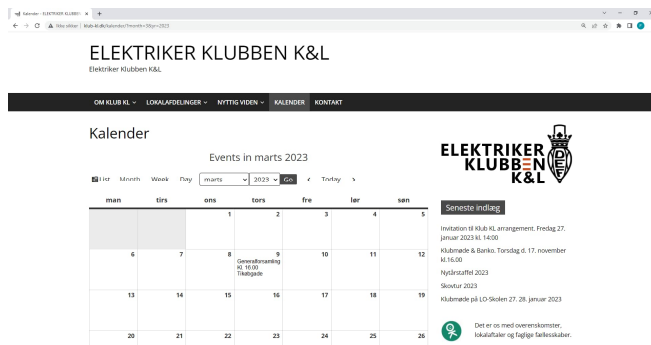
Kalender - ELEKTRIKER KLUBBEN ×  +

Ikke sikker | klub-kl.dk/kalender/?month=3&yr=2023

ELEKTRIKER KLUBBEN K&L

Elektriker Klubben K&L

OM KLUB KL ∨   LOKALAFDELINGER ∨   NYTTIG VIDEN ∨   KALENDER   KONTAKT

Kalender

Events in marts 2023

List   Month   Week   Day   marts   2023   Go   ‹   Today   ›

| man | tirs | ons | tors | fre | lør | søn |
|---|---|---|---|---|---|---|
| | | 1 | 2 | 3 | 4 | 5 |
| 6 | 7 | 8 | 9 Generalforsamling Kl. 16.00 Tikøbgade | 10 | 11 | 12 |
| 13 | 14 | 15 | 16 | 17 | 18 | 19 |
| 20 | 21 | 22 | 23 | 24 | 25 | 26 |

ELEKTRIKER KLUBBEN K&L

Seneste indlæg

Invitation til Klub KL arrangement. Fredag 27. januar 2023 kl. 14:00

Klubmøde & Banko. Torsdag d. 17. november kl.16.00

Nytårstaffel 2023

Skovtur 2023

Klubmøde på LO-Skolen 27. 28. januar 2023

Det er os med overenskomster, lokalaftaler og faglige fællesskaber.